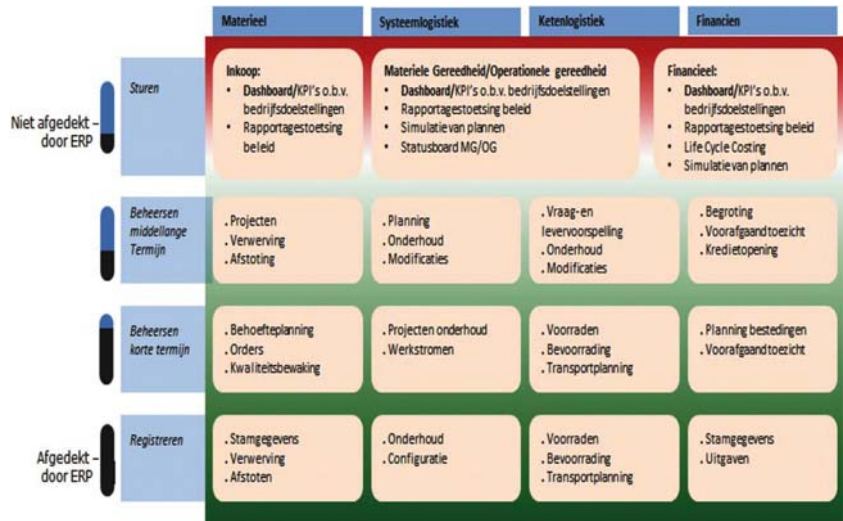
| | Materieel | Systeemlogistiek | Ketenlogistiek | Financien |
|---|---|---|---|---|
| Sturen | Inkoop: • Dashboard/KPI's o.b.v. bedrijfsdoelstellingen • Rapportagestoetsing beleid | Materiele Gereedheid/Operationele gereedheid • Dashboard/KPI's o.b.v. bedrijfsdoelstellingen • Rapportagestoetsing beleid • Simulatie van plannen • Statusboard MG/OG | | Financieel: • Dashboard/KPI's o.b.v. bedrijfsdoelstellingen • Rapportagestoetsing beleid • Life Cycle Costing • Simulatie van plannen |
| Beheersen middellange Termijn | . Projecten . Verwerving . Afstoting | . Planning . Onderhoud . Modificaties | . Vraag- en leveryoorspelling . Onderhoud . Modificaties | . Begroting . Voorafgaandtoezicht . Kredietopening |
| Beheersen korte termijn | . Behoefteplanning . Orders . Kwaliteitsbewaking | . Projecten onderhoud . Werkstromen | . Voorraden . Bevoorrading . Transportplanning | . Planning bestedingen . Voorafgaandtoezicht |
| Registreren | . Stamgegevens . Verwerving . Afstoten | . Onderhoud . Configuratie | . Voorraden . Bevoorrading . Transportplanning | . Stamgegevens . Uitgaven |

Niet afgedekt – door ERP

Afgedekt – door ERP